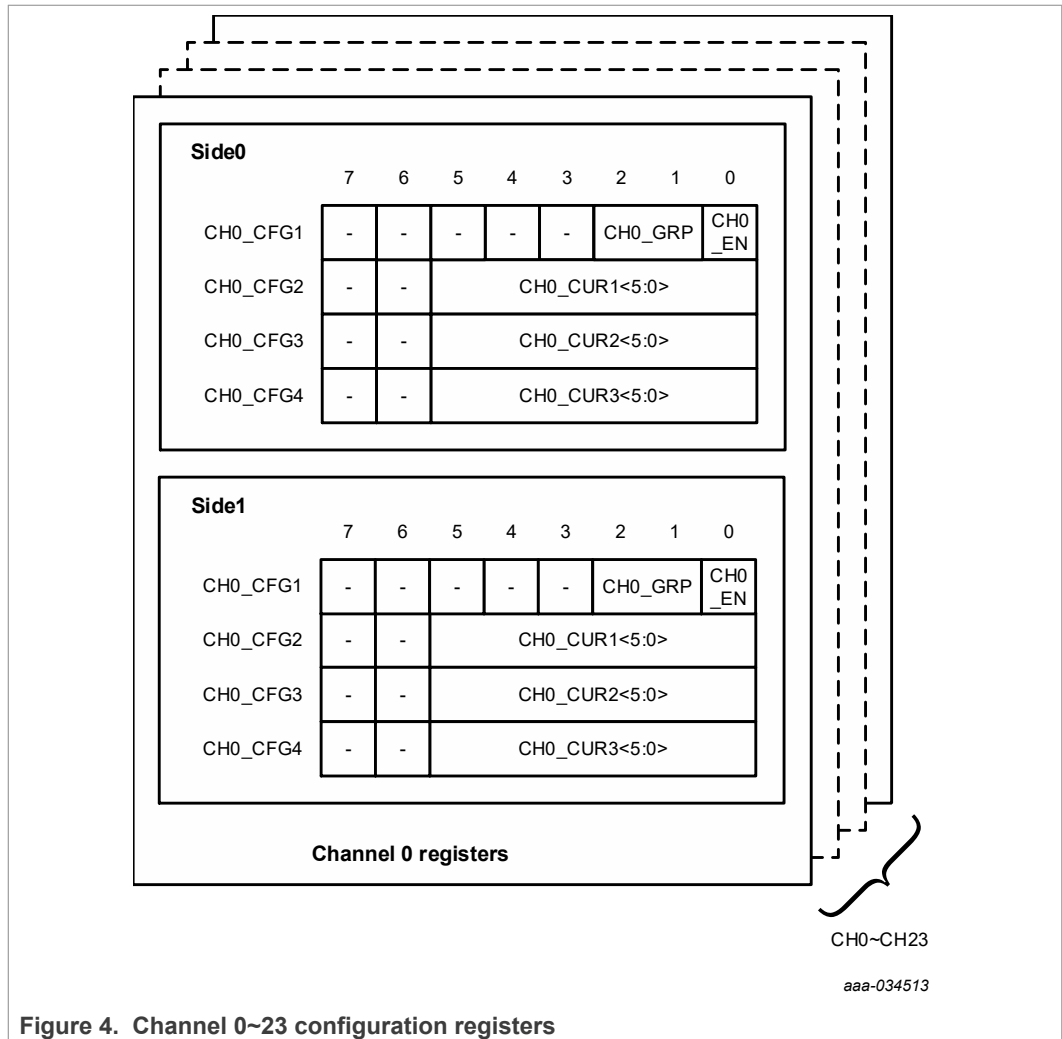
Side0

| | 7 | 6 | 5 | 4 | 3 | 2 | 1 | 0 |
|---|---|---|---|---|---|---|---|---|
| CH0_CFG1 | - | - | - | - | - | CH0_GRP | | CH0_EN |
| CH0_CFG2 | - | - | CH0_CUR1<5:0> | | | | | |
| CH0_CFG3 | - | - | CH0_CUR2<5:0> | | | | | |
| CH0_CFG4 | - | - | CH0_CUR3<5:0> | | | | | |

Side1

| | 7 | 6 | 5 | 4 | 3 | 2 | 1 | 0 |
|---|---|---|---|---|---|---|---|---|
| CH0_CFG1 | - | - | - | - | - | CH0_GRP | | CH0_EN |
| CH0_CFG2 | - | - | CH0_CUR1<5:0> | | | | | |
| CH0_CFG3 | - | - | CH0_CUR2<5:0> | | | | | |
| CH0_CFG4 | - | - | CH0_CUR3<5:0> | | | | | |

Channel 0 registers

CH0~CH23

aaa-034513

Figure 4. Channel 0~23 configuration registers